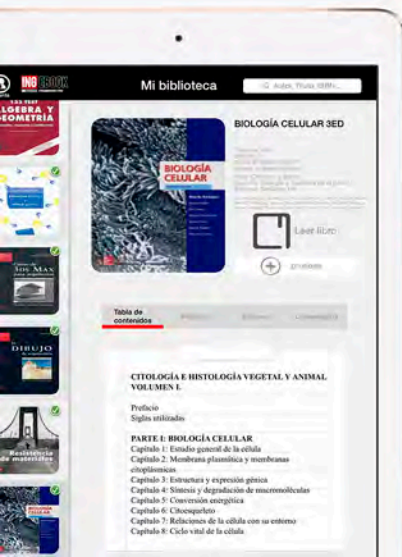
ING EBOOK

Mi biblioteca

Autor, Título, ISBN...

ÁLGEBRA Y GEOMETRÍA

DIBUJO

Resistencia de materiales

BIOLOGÍA CELULAR

BIOLOGÍA CELULAR

BIOLOGÍA CELULAR 3ED

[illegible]

Leer libro

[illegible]

Tabla de contenidos

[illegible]

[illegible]

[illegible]

CITOLOGÍA E HISTOLOGÍA VEGETAL Y ANIMAL VOLUMEN I.

Prefacio
Siglas utilizadas

PARTE I: BIOLOGÍA CELULAR
Capítulo 1: Estudio general de la célula
Capítulo 2: Membrana plasmática y membranas citoplásmicas
Capítulo 3: Estructura y expresión génica
Capítulo 4: Síntesis y degradación de macromoléculas
Capítulo 5: Conversión energética
Capítulo 6: Citoesqueleto
Capítulo 7: Relaciones de la célula con su entorno
Capítulo 8: Ciclo vital de la célula